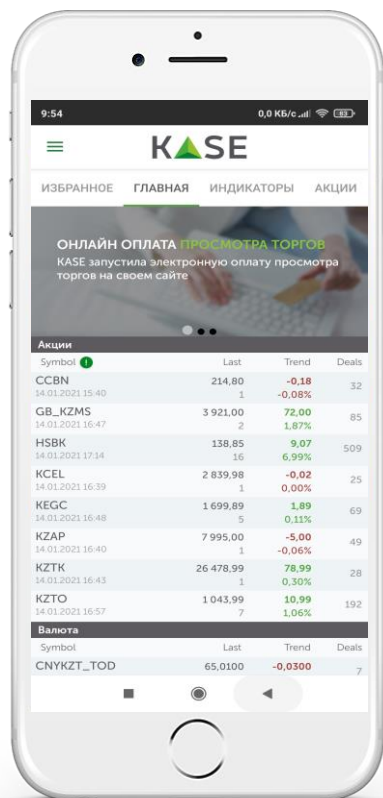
9:54 0,0 КБ/с 83

KASE

ИЗБРАННОЕ ГЛАВНАЯ ИНДИКАТОРЫ АКЦИИ

ОНЛАЙН ОПЛАТА ПРОСМОТРА ТОРГОВ
KASE запустила электронную оплату просмотра торгов на своем сайте

Акции

| Symbol | Last | Trend | Deals |
|---|---|---|---|
| CCBN 14.01.2021 15:40 | 214,80 1 | -0,18 -0,08% | 32 |
| GB_KZMS 14.01.2021 16:47 | 3 921,00 2 | 72,00 1,87% | 85 |
| HSBK 14.01.2021 17:14 | 138,85 16 | 9,07 6,99% | 509 |
| KCEL 14.01.2021 16:39 | 2 839,98 1 | -0,02 0,00% | 25 |
| KEGC 14.01.2021 16:48 | 1 699,89 5 | 1,89 0,11% | 69 |
| KZAP 14.01.2021 16:40 | 7 995,00 1 | -5,00 -0,06% | 49 |
| KZTK 14.01.2021 16:43 | 26 478,99 1 | 78,99 0,30% | 28 |
| KZTO 14.01.2021 16:57 | 1 043,99 7 | 10,99 1,06% | 192 |

Валюта

| Symbol | Last | Trend | Deals |
|---|---|---|---|
| CNYKZT_TOD | 65,0100 | -0,0300 | 7 |